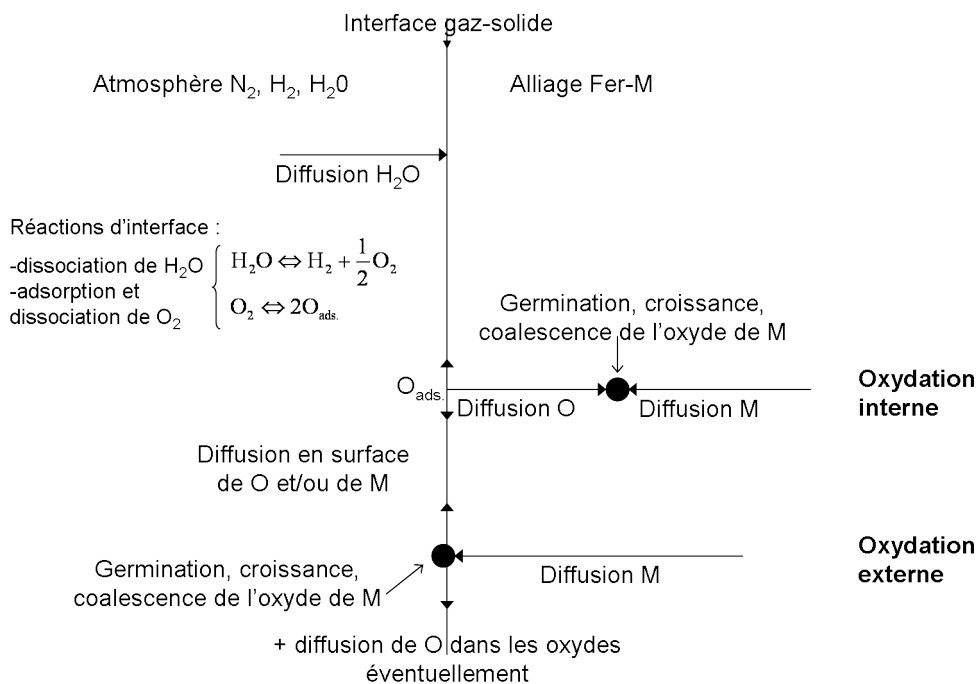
Interface gaz-solide

Atmosphère $N_2$, $H_2$, $H_20$

Alliage Fer-M

Diffusion $H_2O$

Réactions d'interface :

-dissociation de $H_2O$

-adsorption et dissociation de $O_2$

$H_2O \Leftrightarrow H_2 + \frac{1}{2}O_2$

$O_2 \Leftrightarrow 2O_{ads.}$

Germination, croissance, coalescence de l'oxyde de M

$O_{ads.}$

Diffusion O

Diffusion M

Oxydation interne

Diffusion en surface de O et/ou de M

Oxydation externe

Germination, croissance, coalescence de l'oxyde de M

Diffusion M

+ diffusion de O dans les oxydes éventuellement